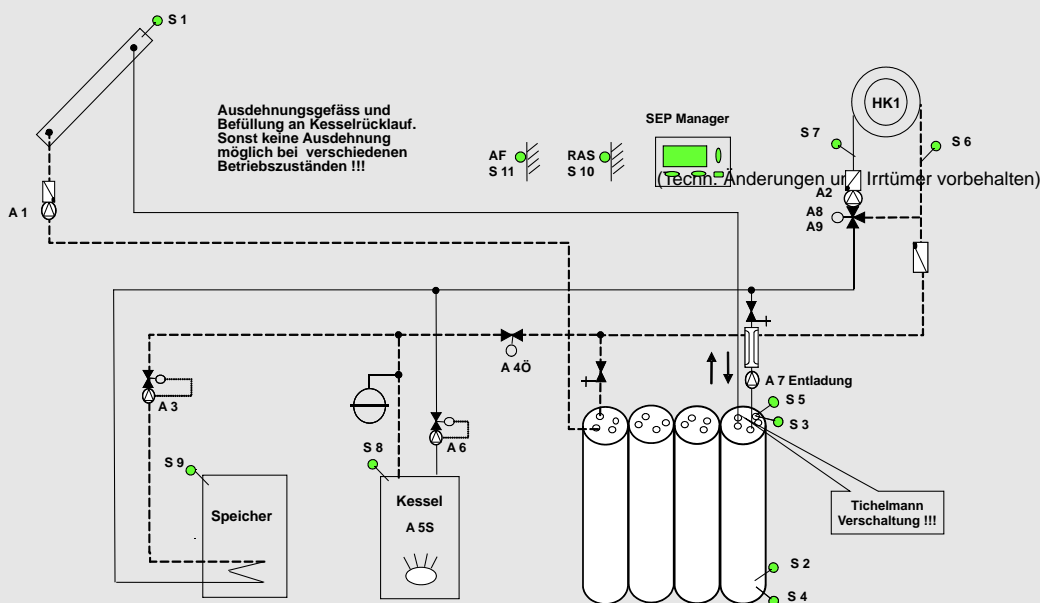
S 1

Ausdehnungsgefäss und Befüllung an Kesselrücklauf. Sonst keine Ausdehnung möglich bei verschiedenen Betriebszuständen !!!

SEP Manager

HK1

S 7

S 6

AF
S 11

RAS
S 10

(Techn. Änderungen und Irrtümer vorbehalten)

A2

A 1

A8
A9

A 4Ö

A 3

A 7 Entladung

S 5

S 3

A 6

S 8

S 9

Kessel

A 5S

Speicher

Tichelmann Verschaltung !!!

S 2

S 4